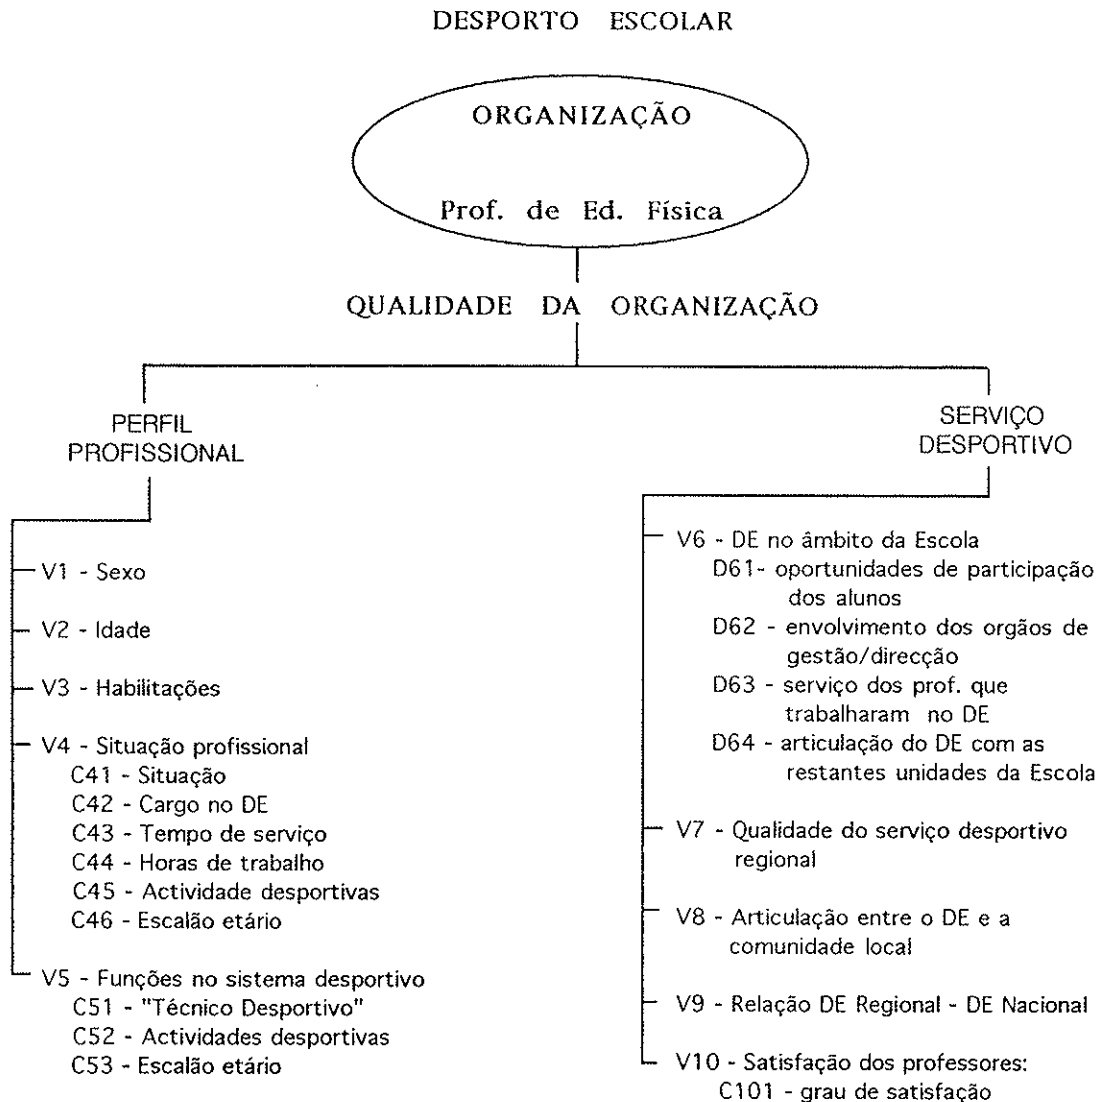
DESPORTO ESCOLAR

ORGANIZAÇÃO

Prof. de Ed. Física

QUALIDADE DA ORGANIZAÇÃO

PERFIL PROFISSIONAL

V1 - Sexo

V2 - Idade

V3 - Habilitações

V4 - Situação profissional
C41 - Situação
C42 - Cargo no DE
C43 - Tempo de serviço
C44 - Horas de trabalho
C45 - Actividade desportivas
C46 - Escalão etário

V5 - Funções no sistema desportivo
C51 - "Técnico Desportivo"
C52 - Actividades desportivas
C53 - Escalão etário

SERVIÇO DESPORTIVO

V6 - DE no âmbito da Escola
D61- oportunidades de participação dos alunos
D62 - envolvimento dos orgãos de gestão/direcção
D63 - serviço dos prof. que trabalharam no DE
D64 - articulação do DE com as restantes unidades da Escola

V7 - Qualidade do serviço desportivo regional

V8 - Articulação entre o DE e a comunidade local

V9 - Relação DE Regional - DE Nacional

V10 - Satisfação dos professores:
C101 - grau de satisfação